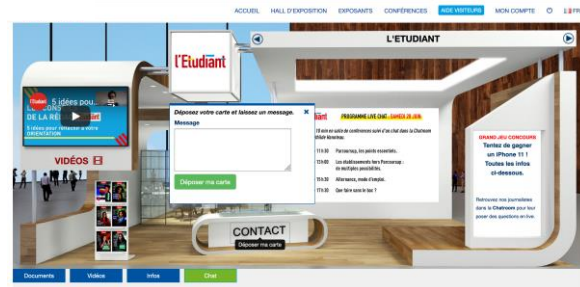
ACCUEIL HALL D'EXPOSITION EXPOSANTS CONFÉRENCES AIDE VISITEURS MON COMPTE FR

L'ETUDIANT

l'Etudiant

5 idées pou...

DE LA RE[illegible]

5 idées pour réussir à votre ORIENTATION

VIDÉOS

Déposez votre carte et laissez un message.

Message

Déposer ma carte

PROGRAMME LIVE CHAT : SAMEDI 28 JUIN

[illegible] suivi d'un chat dans la Chatroom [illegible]

11h30 Parcoursup, les points essentiels.

13h00 Les établissements hors Parcoursup : de multiples possibilités.

15h30 Alternance, mode d'emploi.

17h30 Que faire sans le bac ?

GRAND JEU CONCOURS

Tentez de gagner un iPhone 11 ! Toutes les infos ci-dessous.

Retrouvez nos journalistes dans la Chatroom pour leur poser des questions en live.

CONTACT

Déposer ma carte

Documents Vidéos Infos Chat